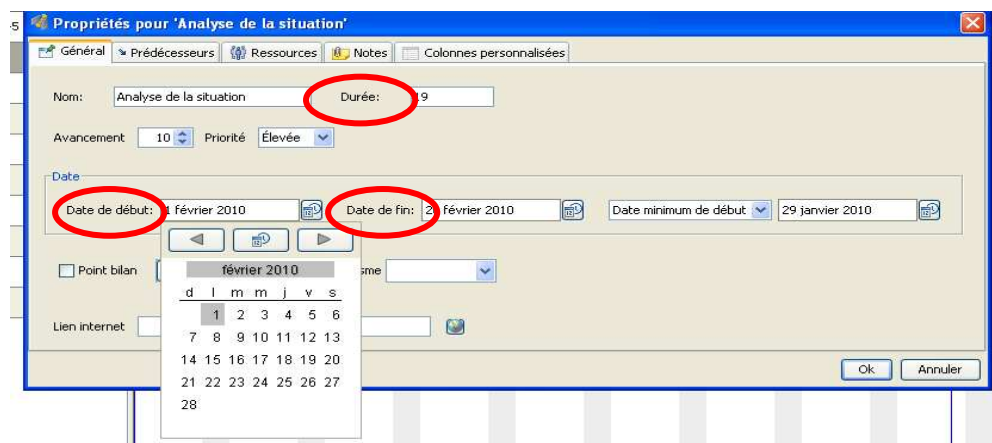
Propriétés pour 'Analyse de la situation'

Général | Prédécesseurs | Ressources | Notes | Colonnes personnalisées

Nom: Analyse de la situation
Durée: 19

Avancement 10
Priorité Élevée

Date
Date de début: 1 février 2010
Date de fin: 2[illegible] février 2010
Date minimum de début
29 janvier 2010

Point bilan
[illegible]sme

février 2010

| d | l | m | m | j | v | s |
|---|---|---|---|---|---|---|
| | 1 | 2 | 3 | 4 | 5 | 6 |
| 7 | 8 | 9 | 10 | 11 | 12 | 13 |
| 14 | 15 | 16 | 17 | 18 | 19 | 20 |
| 21 | 22 | 23 | 24 | 25 | 26 | 27 |
| 28 | | | | | | |

Lien internet

Ok
Annuler